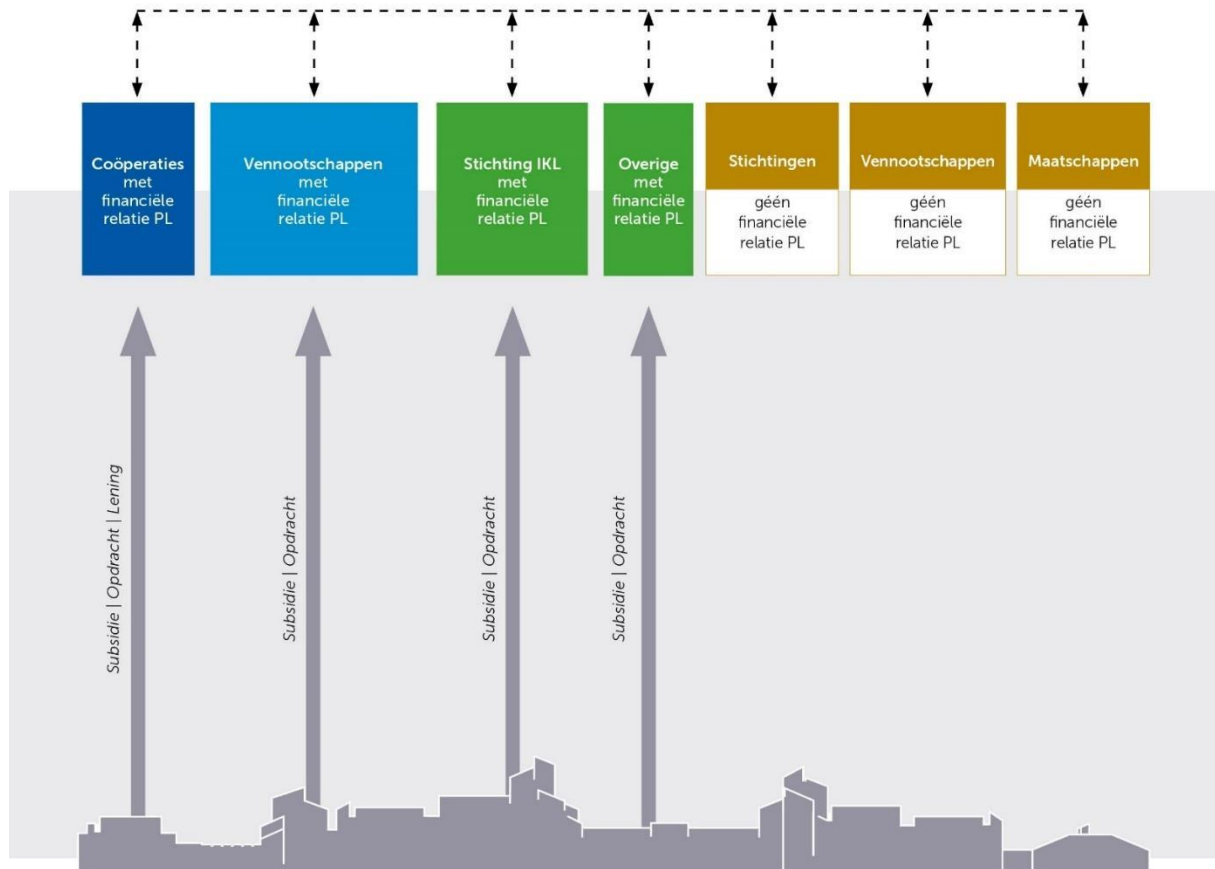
Coöperaties met financiële relatie PL

Vennootschappen met financiële relatie PL

Stichting IKL met financiële relatie PL

Overige met financiële relatie PL

Stichtingen géén financiële relatie PL

Vennootschappen géén financiële relatie PL

Maatschappen géén financiële relatie PL

Subsidie | Opdracht | Lening

Subsidie | Opdracht

Subsidie | Opdracht

Subsidie | Opdracht